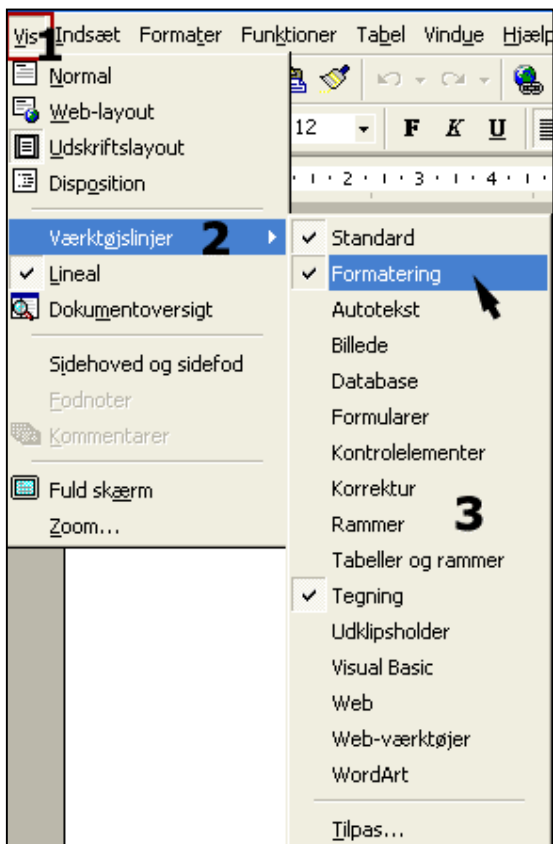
Vis 1 Indsæt Formater Funktioner Tabel Vindue Hjælp

Normal
Web-layout
Udskriftslayout
Disposition

Værktøjslinjer 2
Lineal
Dokumentoversigt

Sidehoved og sidefod
Fodnoter
Kommentarer

Fuld skærm
Zoom...

12 F K U

Standard
Formatering
Autotekst
Billede
Database
Formularer
Kontrolelementer
Korrektur
Rammer 3
Tabeller og rammer
Tegning
Udklipsholder
Visual Basic
Web
Web-værktøjer
WordArt

Tilpas...